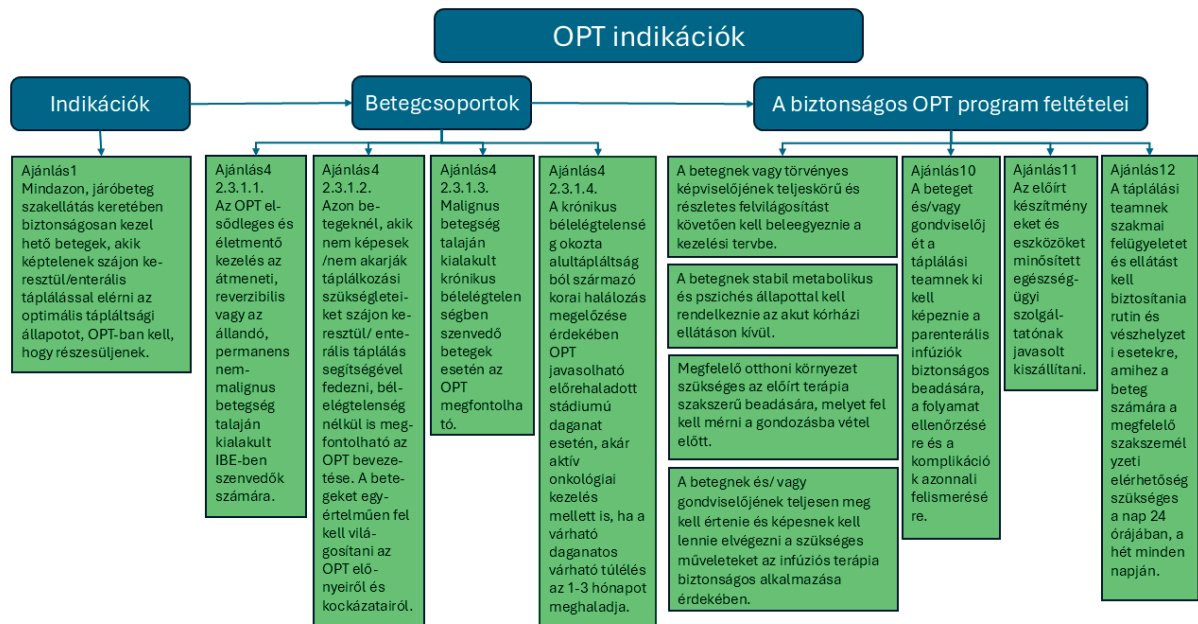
OPT indikációk

Indikációk

Betegcsoportok

A biztonságos OPT program feltételei

Ajánlás1
Mindazon, járóbeteg szakellátás keretében biztonságosan kezelhető betegek, akik képtelenek szájon keresztül/enterális táplálással elérni az optimális tápláltsági állapotot, OPT-ban kell, hogy részesüljenek.

Ajánlás4
2.3.1.1.
Az OPT elsődleges és életmentő kezelés az átmeneti, reverzibilis vagy az állandó, permanens nem-malignus betegség talaján kialakult IBE-ben szenvedők számára.

Ajánlás4
2.3.1.2.
Azon betegeknél, akik nem képesek /nem akarják táplálkozási szükségleteiket szájon keresztül/ enterális táplálás segítségével fedezni, bélelégtelenség nélkül is megfontolható az OPT bevezetése. A betegeket egyértelműen fel kell világosítani az OPT előnyeiről és kockázatairól.

Ajánlás4
2.3.1.3.
Malignus betegség talaján kialakult krónikus bélelégtelenségben szenvedő betegek esetén az OPT megfontolható.

Ajánlás4
2.3.1.4.
A krónikus bélelégtelenség okozta alultápláltságból származó korai halálozás megelőzése érdekében OPT javasolható előrehaladott stádiumú daganat esetén, akár aktív onkológiai kezelés mellett is, ha a várható daganatos várható túlélés az 1-3 hónapot meghaladja.

A betegnek vagy törvényes képviselőjének teljeskörű és részletes felvilágosítást követően kell beleegyeznie a kezelési tervbe.

A betegnek stabil metabolikus és pszichés állapottal kell rendelkeznie az akut kórházi ellátáson kívül.

Megfelelő otthoni környezet szükséges az előírt terápia szakszerű beadására, melyet fel kell mérni a gondozásba vétel előtt.

A betegnek és/ vagy gondviselőjének teljesen meg kell értenie és képesnek kell lennie elvégezni a szükséges műveleteket az infúziós terápia biztonságos alkalmazása érdekében.

Ajánlás10
A beteget és/vagy gondviselőjét a táplálási teamnek ki kell képeznie a parenterális infúziók biztonságos beadására, a folyamat ellenőrzésére és a komplikációk azonnali felismerésére.

Ajánlás11
Az előírt készítményeket és eszközöket minősített egészségügyi szolgáltatónak javasolt kiszállítani.

Ajánlás12
A táplálási teamnek szakmai felügyeletet és ellátást kell biztosítania rutin és vészhelyzeti esetekre, amihez a beteg számára a megfelelő szakszemélyzeti elérhetőség szükséges a nap 24 órájában, a hét minden napján.